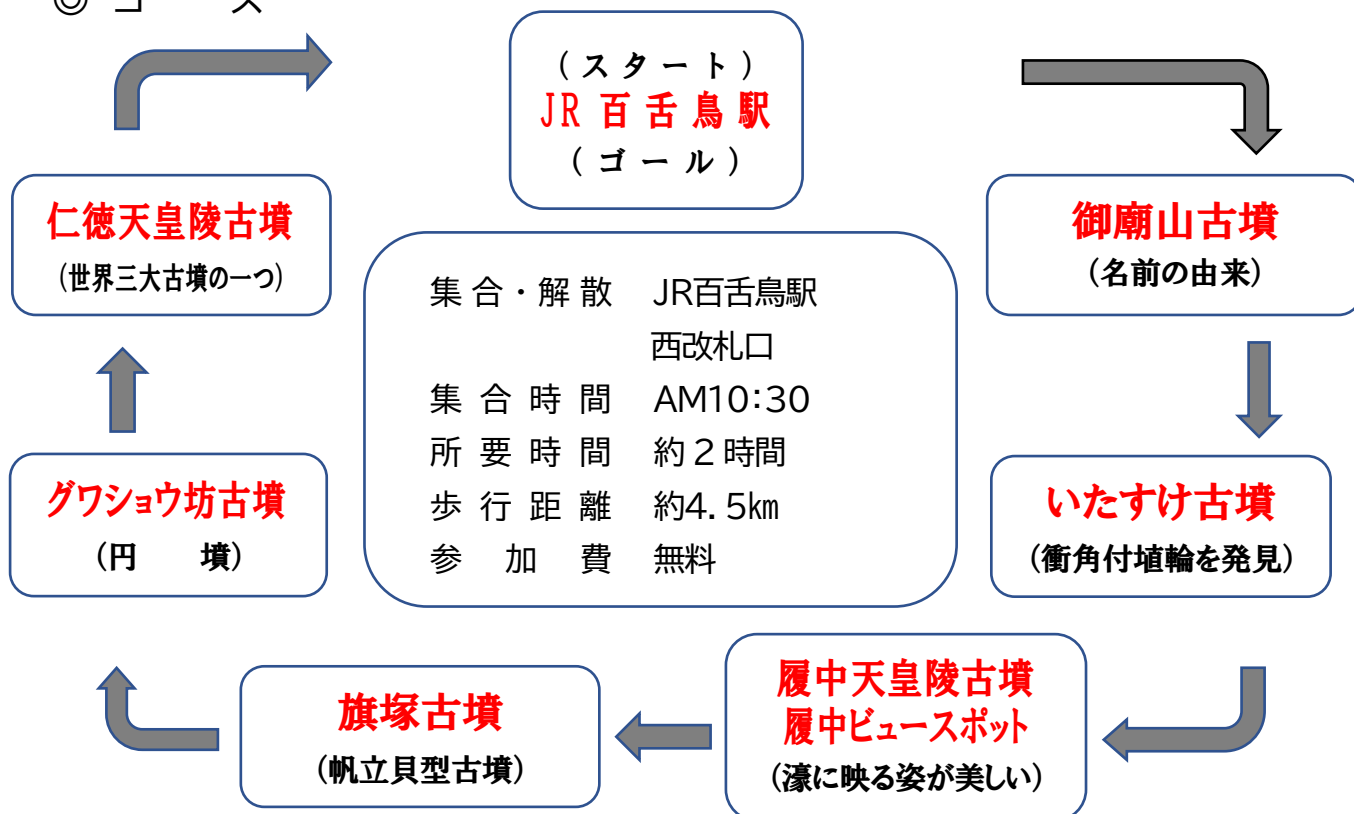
◎ コ ー ス

（スタート）
JR 百舌鳥駅
（ゴール）

御廟山古墳
（名前の由来）

いたすけ古墳
（衝角付埴輪を発見）

履中天皇陵古墳
履中ビュースポット
（濠に映る姿が美しい）

旗塚古墳
（帆立貝型古墳）

グワショウ坊古墳
（円　墳）

仁徳天皇陵古墳
（世界三大古墳の一つ）

集合・解散　JR百舌鳥駅
西改札口
集合時間　AM10:30
所要時間　約２時間
歩行距離　約4.5㎞
参加費　無料